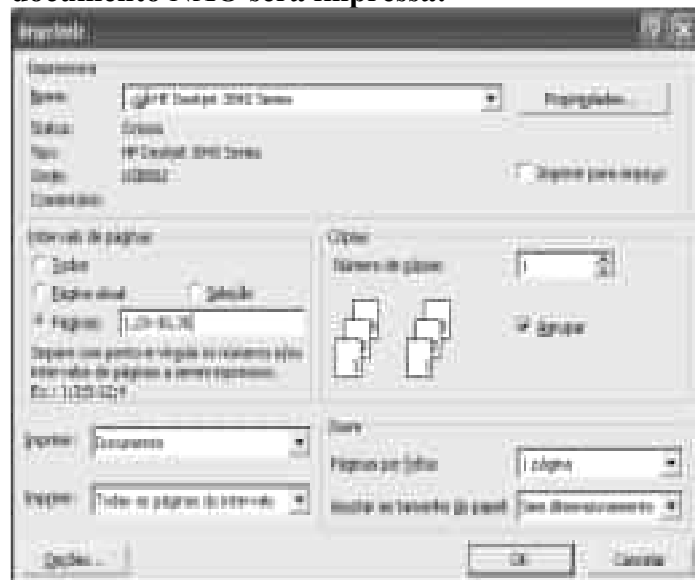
documento NÃO será impressa.

Imprimir

Impressora

Nome: HP Deskjet 3840 Series

Propriedades...

Status: Ociosa

Tipo: HP Deskjet 3840 Series

Onde: USB001

Comentário:

Imprimir para arquivo

Intervalo de páginas

Todas

Página atual

Seleção

Páginas: 1,3,5-10,78

Separe com ponto-e-vírgula os números e/ou intervalos de páginas a serem impressos. Ex.: 1;3;5-12;14

Cópias

Número de cópias: 1

Agrupar

Imprimir: Documento

Imprimir: Todas as páginas do intervalo

Zoom

Páginas por folha: 1 página

Ajustar ao tamanho do papel: Sem dimensionamento

Opções...

OK

Cancelar